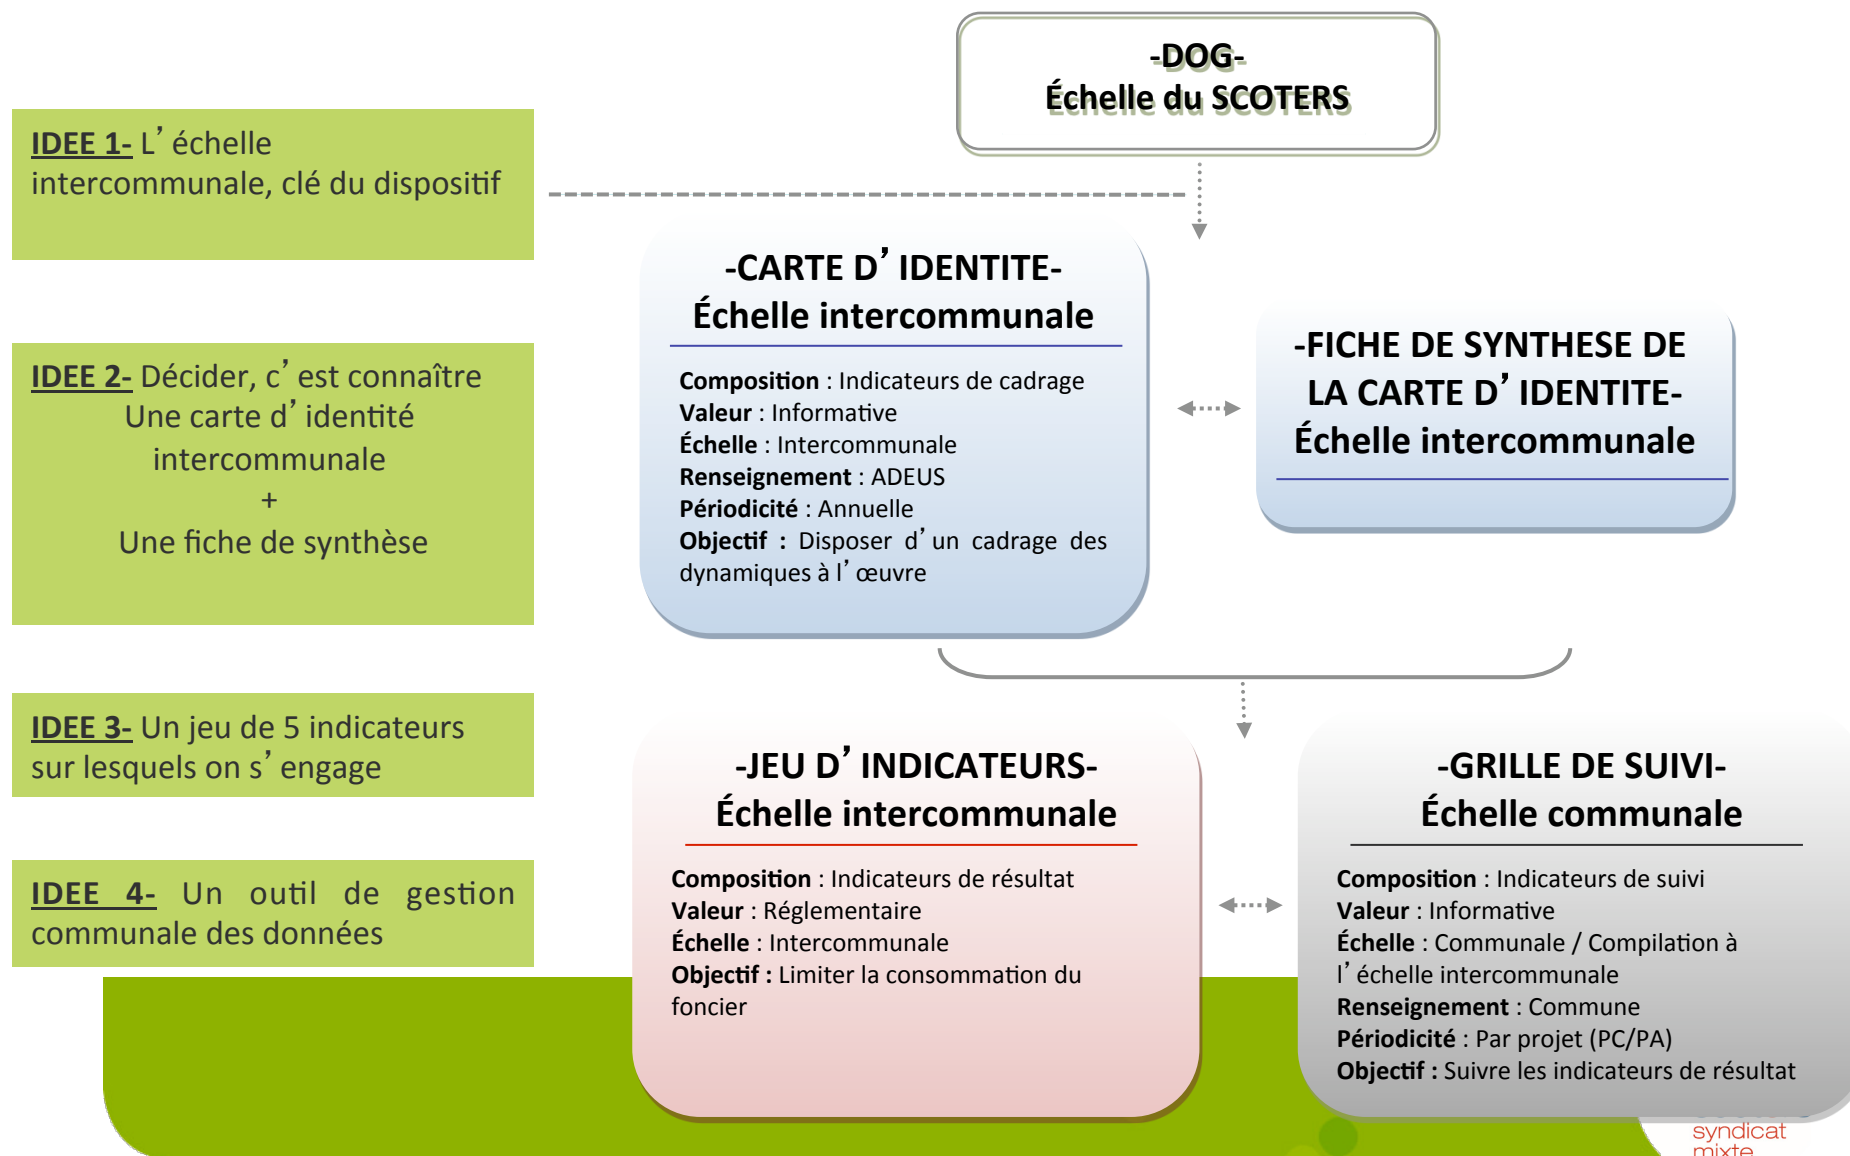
-DOG-
Échelle du SCOTERS

IDEE 1- L’échelle intercommunale, clé du dispositif

IDEE 2- Décider, c’est connaître
Une carte d’identité intercommunale
+
Une fiche de synthèse

IDEE 3- Un jeu de 5 indicateurs sur lesquels on s’engage

IDEE 4- Un outil de gestion communale des données

-CARTE D’IDENTITE-
Échelle intercommunale

Composition : Indicateurs de cadrage
Valeur : Informative
Échelle : Intercommunale
Renseignement : ADEUS
Périodicité : Annuelle
Objectif : Disposer d’un cadrage des dynamiques à l’œuvre

-FICHE DE SYNTHESE DE LA CARTE D’IDENTITE-
Échelle intercommunale

-JEU D’INDICATEURS-
Échelle intercommunale

Composition : Indicateurs de résultat
Valeur : Réglementaire
Échelle : Intercommunale
Objectif : Limiter la consommation du foncier

-GRILLE DE SUIVI-
Échelle communale

Composition : Indicateurs de suivi
Valeur : Informative
Échelle : Communale / Compilation à l’échelle intercommunale
Renseignement : Commune
Périodicité : Par projet (PC/PA)
Objectif : Suivre les indicateurs de résultat

syndicat
mixte